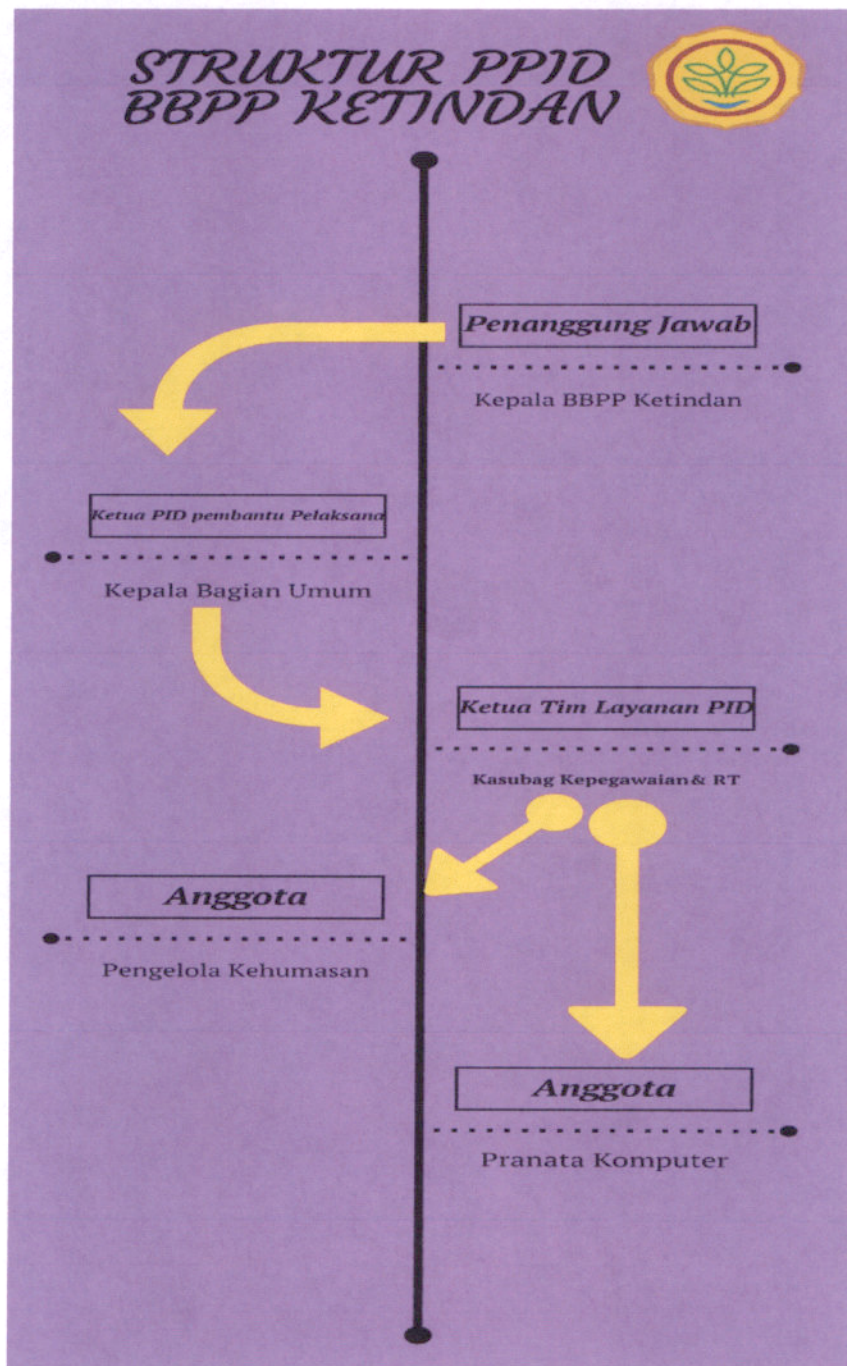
STRUKTUR PPID BBPP KETINDAN

Penanggung Jawab

Kepala BBPP Ketindan

Ketua PID pembantu Pelaksana

Kepala Bagian Umum

Ketua Tim Layanan PID

Kasubag Kepegawaian& RT

Anggota

Pengelola Kehumasan

Anggota

Pranata Komputer